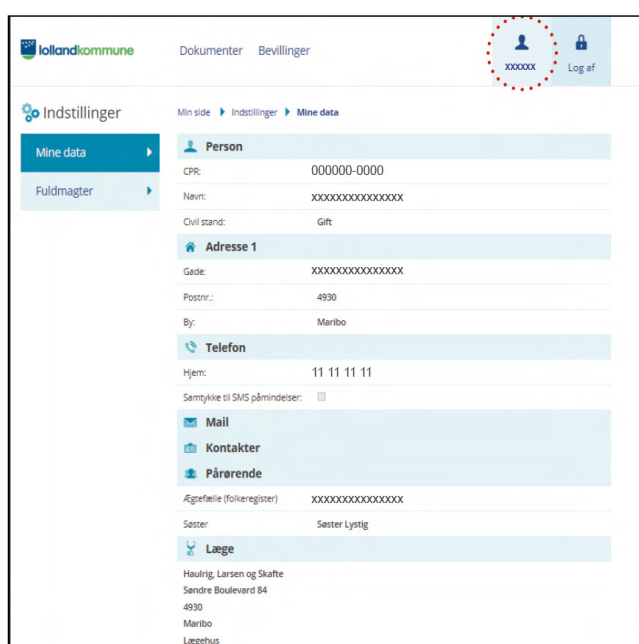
lollandkommune

Dokumenter Bevillinger

xxxxxx

Log af

Indstillinger

Mine data

Fuldmagter

Min side ▶ Indstillinger ▶ Mine data

Person

| | |
|---|---|
| CPR: | 000000-0000 |
| Navn: | xxxxxxxxxxxxxxx |
| Civil stand: | Gift |

Adresse 1

| | |
|---|---|
| Gade: | xxxxxxxxxxxxxxx |
| Postnr.: | 4930 |
| By: | Maribo |

Telefon

| | |
|---|---|
| Hjem: | 11 11 11 11 |
| Samtykke til SMS påmindelser: | |

Mail

Kontakter

Pårørende

| | |
|---|---|
| Ægtefælle (folkeregister) | xxxxxxxxxxxxxxx |
| Søster | Søster Lystig |

Læge

Haulrig, Larsen og Skafte
Søndre Boulevard 84
4930
Maribo
Lægehus